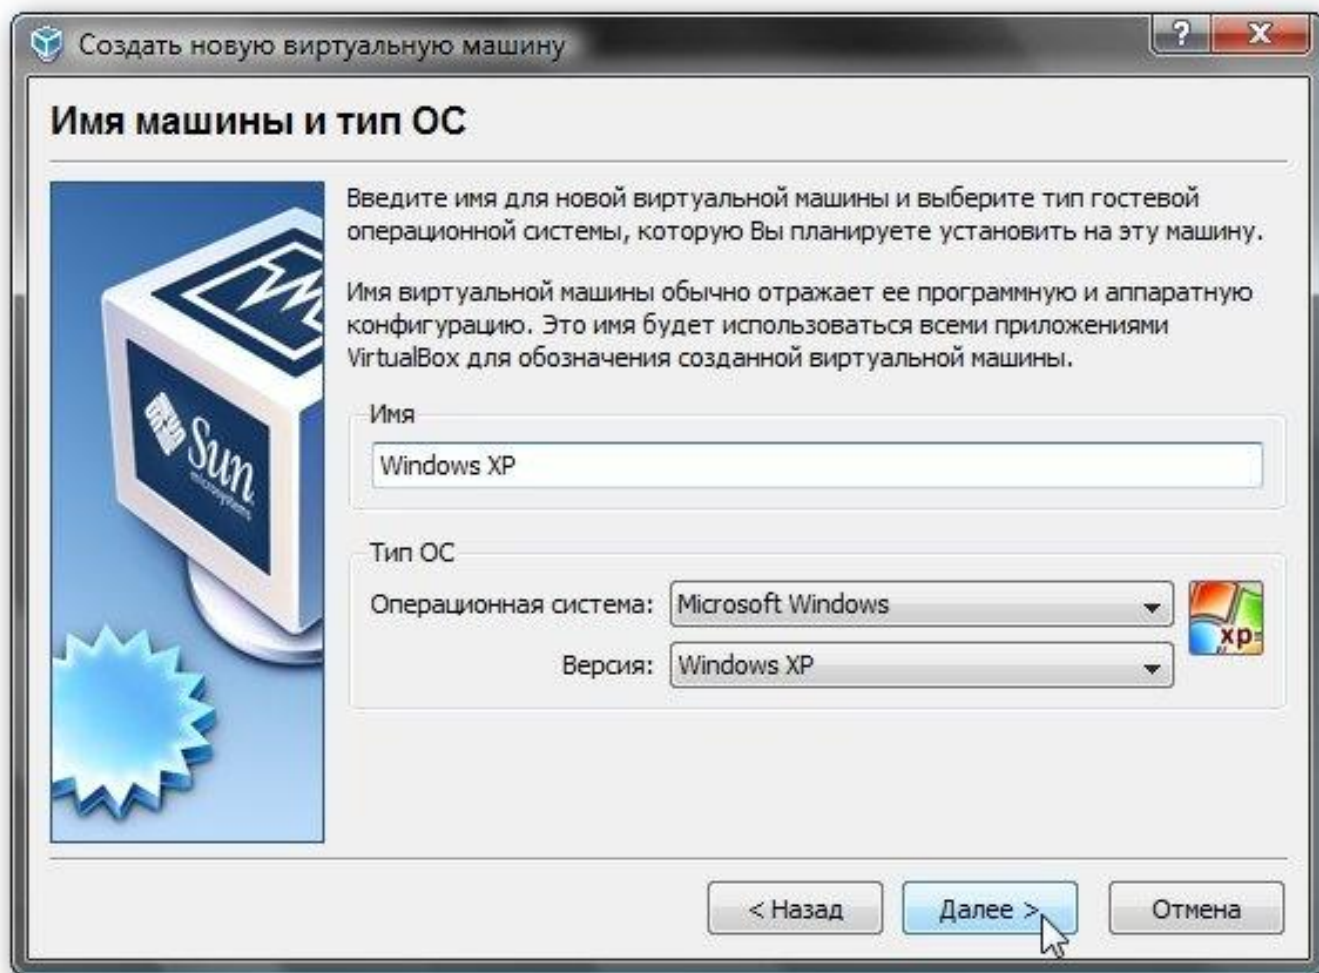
Создать новую виртуальную машину

?

X

Имя машины и тип ОС

Sun

microsystems

Введите имя для новой виртуальной машины и выберите тип гостевой операционной системы, которую Вы планируете установить на эту машину.

Имя виртуальной машины обычно отражает ее программную и аппаратную конфигурацию. Это имя будет использоваться всеми приложениями VirtualBox для обозначения созданной виртуальной машины.

Имя

Windows XP

Тип ОС

Операционная система: Microsoft Windows

Версия: Windows XP

xp

< Назад

Далее >

Отмена